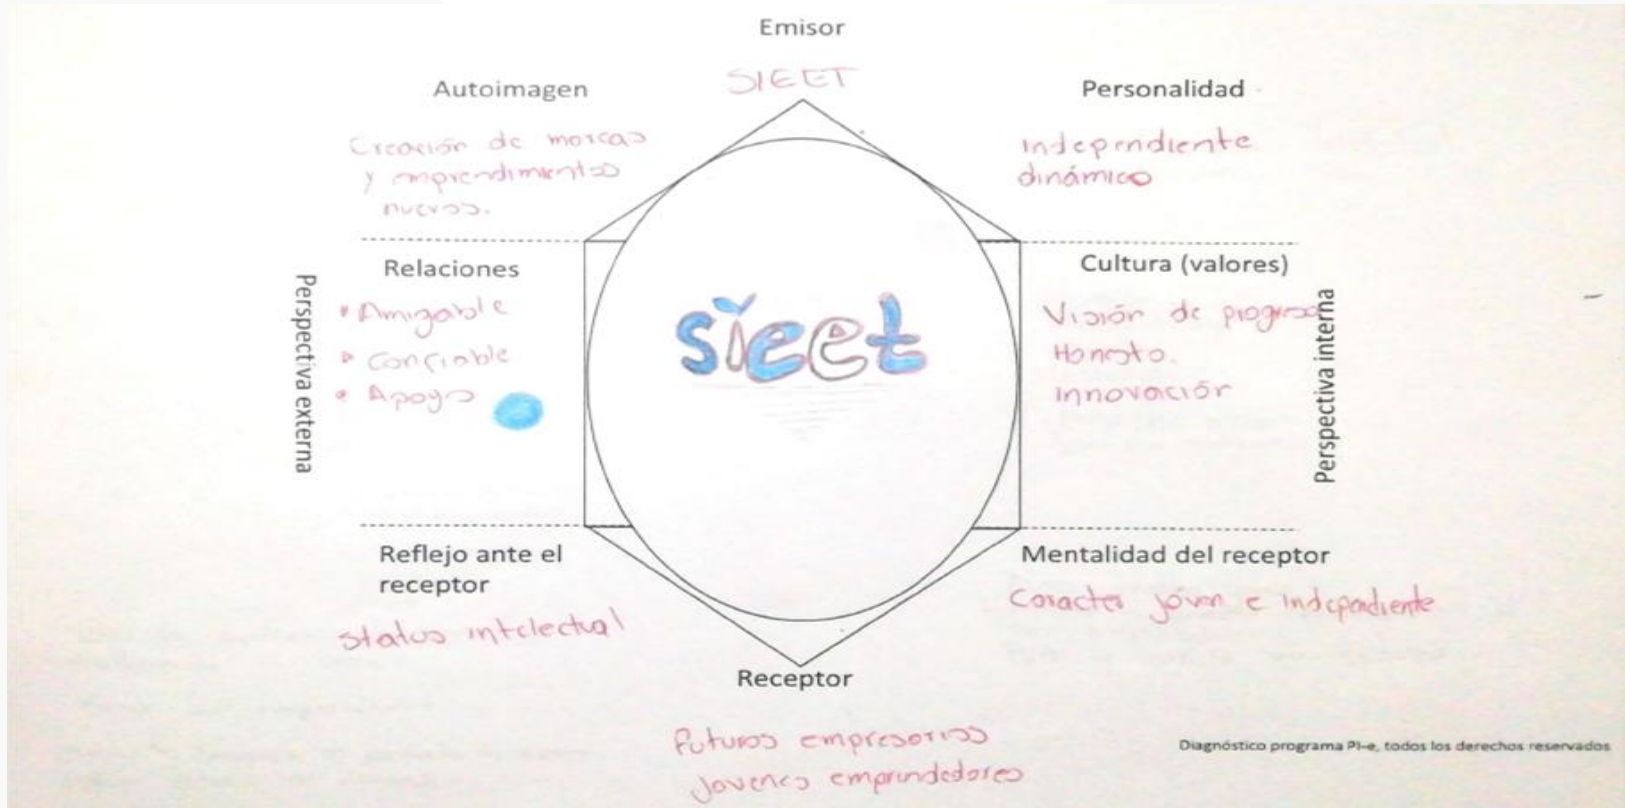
Emisor

SIEET

Autoimagen

Creación de marcas y emprendimientos nuevos.

Personalidad

Independiente dinámico

Perspectiva externa

Relaciones

• Amigable
• Confiable
• Apoyo

sieet

Cultura (valores)

Visión de progreso
Honesto.
Innovación

Perspectiva interna

Reflejo ante el receptor

Status intelectual

Mentalidad del receptor

Caracter jóven e independiente

Receptor

Futuros empresarios
Jovenes emprendedores

Diagnóstico programa PI-e, todos los derechos reservados